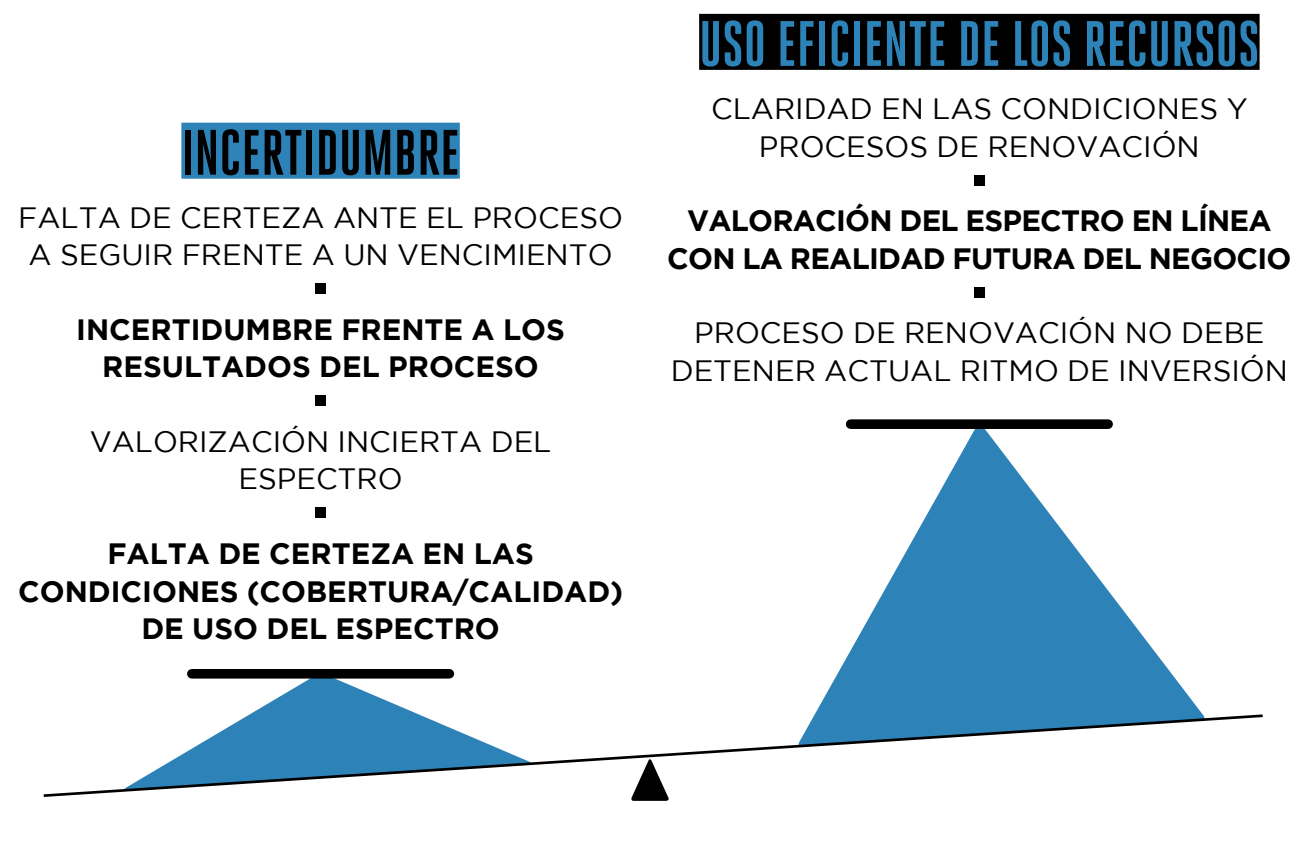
USO EFICIENTE DE LOS RECURSOS

CLARIDAD EN LAS CONDICIONES Y PROCESOS DE RENOVACIÓN

VALORACIÓN DEL ESPECTRO EN LÍNEA CON LA REALIDAD FUTURA DEL NEGOCIO

PROCESO DE RENOVACIÓN NO DEBE DETENER ACTUAL RITMO DE INVERSIÓN

INCERTIDUMBRE

FALTA DE CERTEZA ANTE EL PROCESO A SEGUIR FRENTE A UN VENCIMIENTO

INCERTIDUMBRE FRENTE A LOS RESULTADOS DEL PROCESO

VALORIZACIÓN INCIERTA DEL ESPECTRO

FALTA DE CERTEZA EN LAS CONDICIONES (COBERTURA/CALIDAD) DE USO DEL ESPECTRO